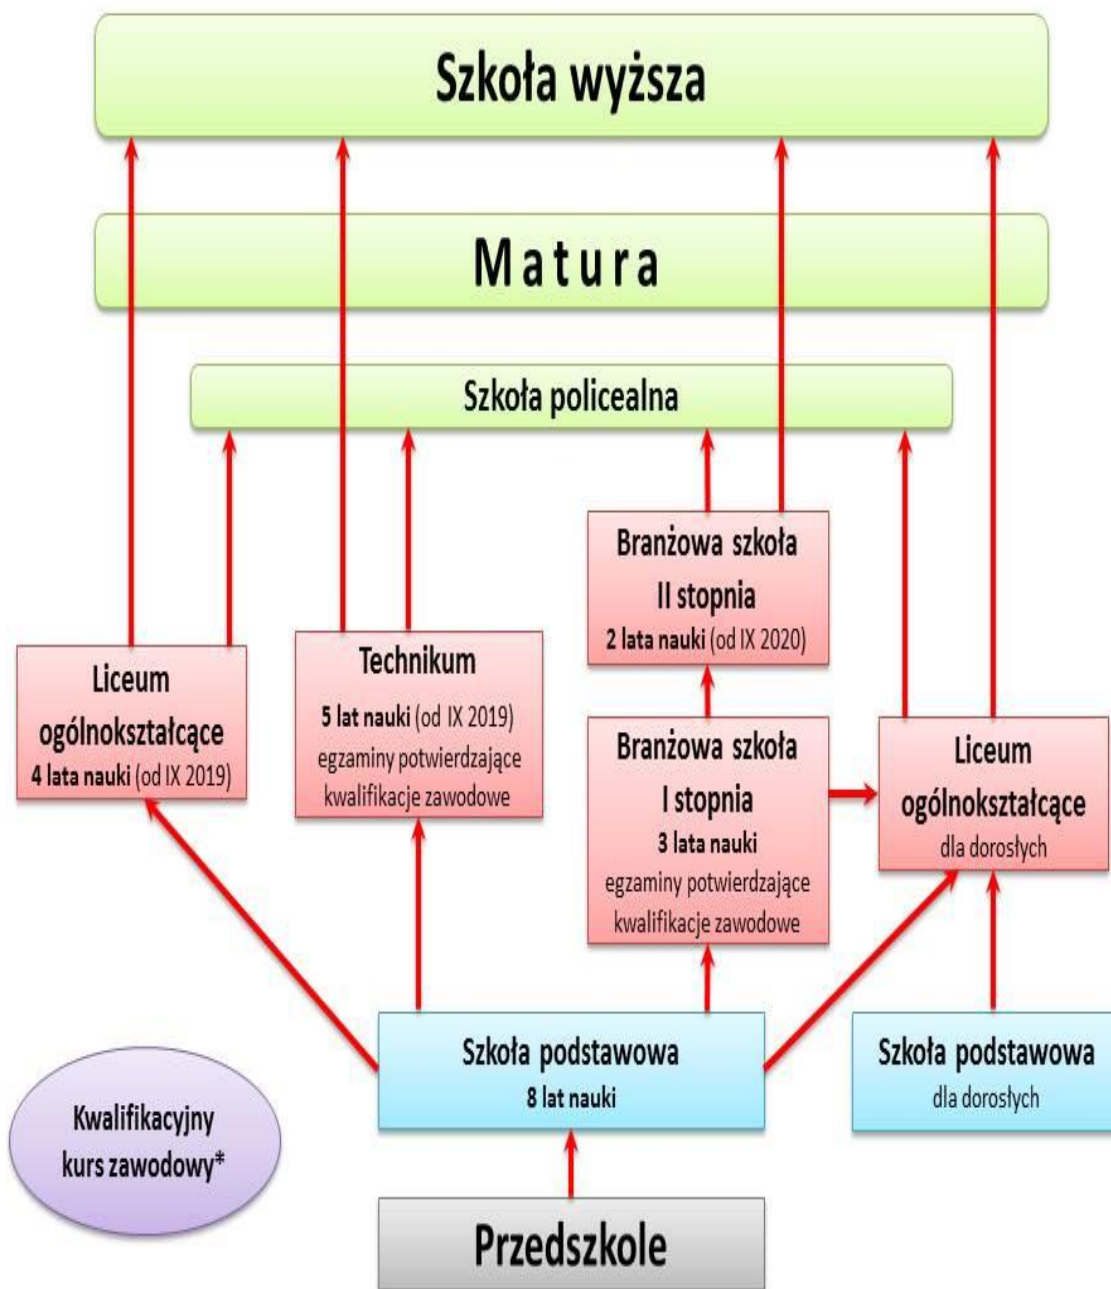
Szkoła wyższa

Matura

Szkoła policealna

Branżowa szkoła II stopnia
2 lata nauki (od IX 2020)

Liceum ogólnokształcące
4 lata nauki (od IX 2019)

Technikum
5 lat nauki (od IX 2019)
egzaminy potwierdzające kwalifikacje zawodowe

Branżowa szkoła I stopnia
3 lata nauki
egzaminy potwierdzające kwalifikacje zawodowe

Liceum ogólnokształcące
dla dorosłych

Szkoła podstawowa
8 lat nauki

Szkoła podstawowa
dla dorosłych

Kwalifikacyjny kurs zawodowy*

Przedszkole